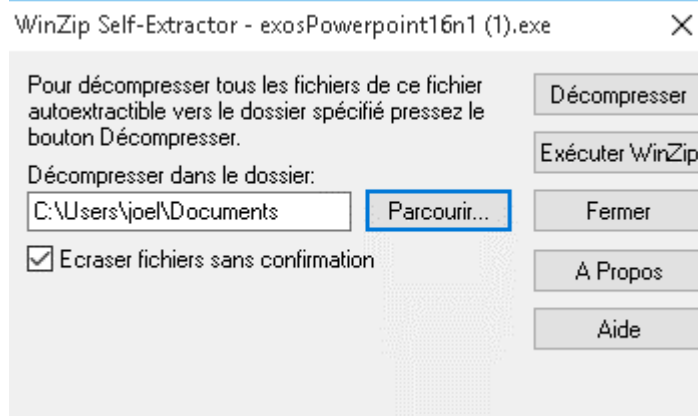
WinZip Self-Extractor - exosPowerpoint16n1 (1).exe

×

Pour décompresser tous les fichiers de ce fichier autoextractible vers le dossier spécifié pressez le bouton Décompresser.

Décompresser dans le dossier:

C:\Users\joel\Documents

Parcourir...

Ecraser fichiers sans confirmation

Décompresser

Exécuter WinZip

Fermer

A Propos

Aide